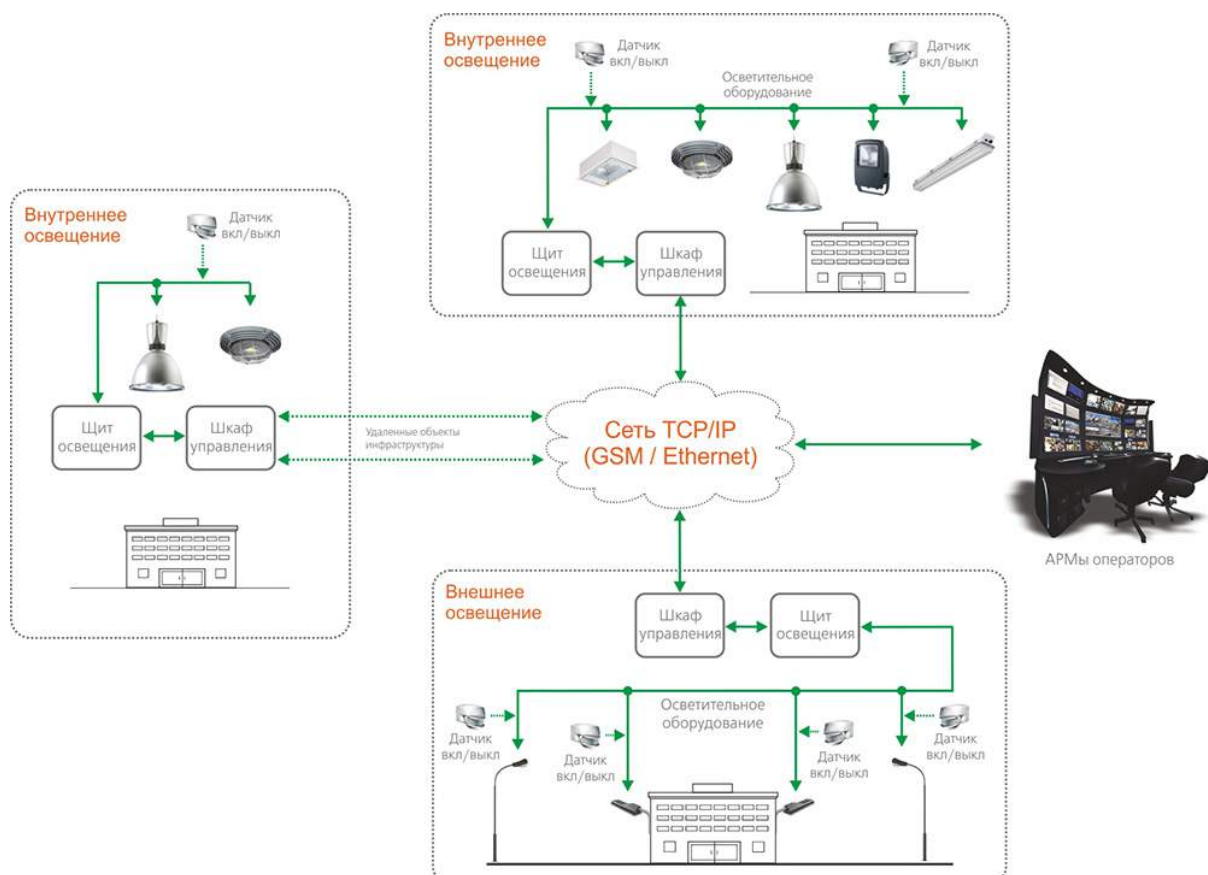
Внутреннее освещение

Датчик вкл/выкл

Датчик вкл/выкл

Осветительное оборудование

Щит освещения

Шкаф управления

Внутреннее освещение

Датчик вкл/выкл

Щит освещения

Шкаф управления

Удаленные объекты инфраструктуры

Сеть TCP/IP (GSM / Ethernet)

АРМы операторов

Внешнее освещение

Шкаф управления

Щит освещения

Осветительное оборудование

Датчик вкл/выкл

Датчик вкл/выкл

Датчик вкл/выкл

Датчик вкл/выкл